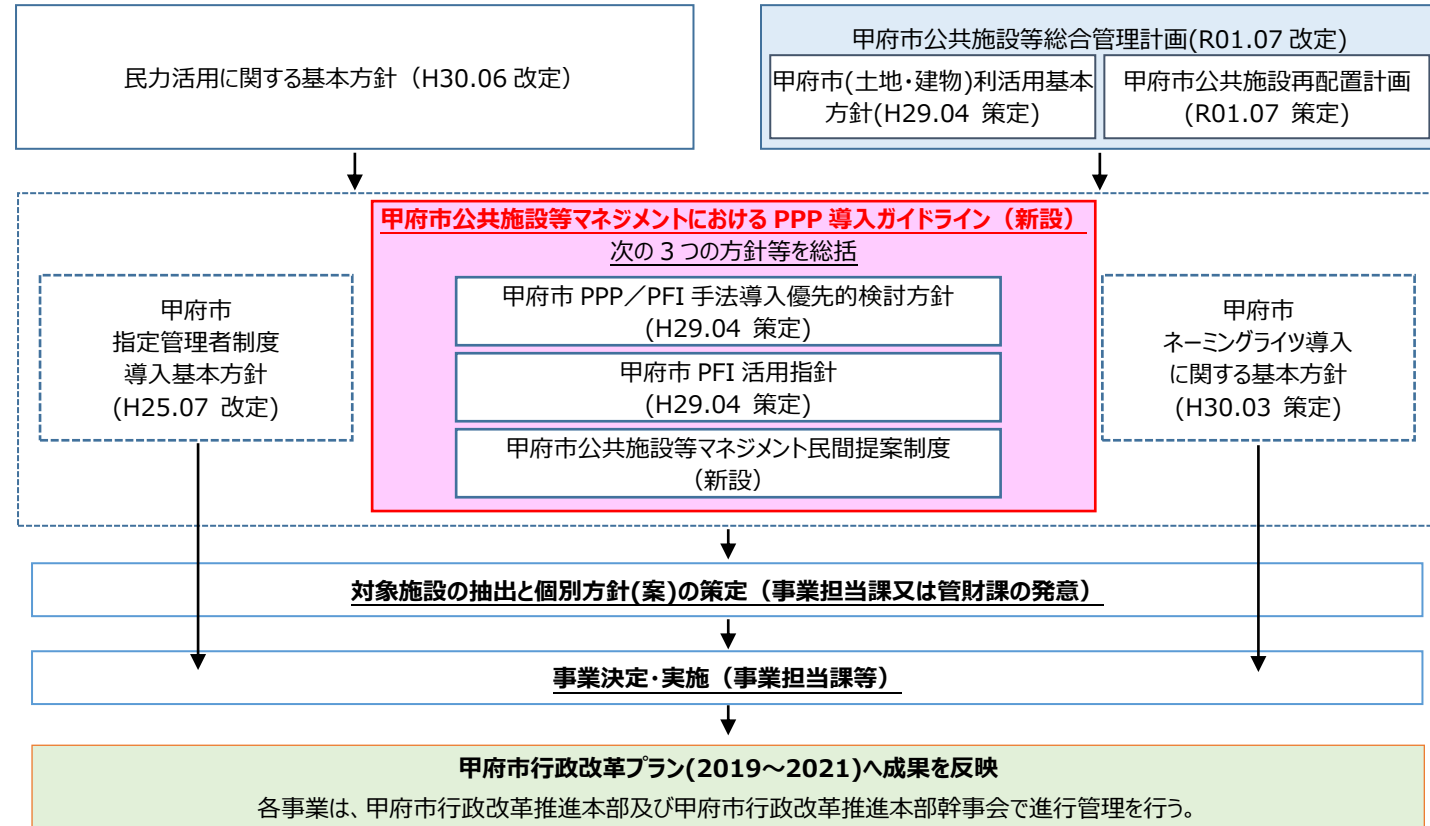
民力活用に関する基本方針（H30.06 改定）

甲府市公共施設等総合管理計画(R01.07 改定)

甲府市(土地・建物)利活用基本方針(H29.04 策定)

甲府市公共施設再配置計画(R01.07 策定)

甲府市公共施設等マネジメントにおける PPP 導入ガイドライン（新設）

次の 3 つの方針等を総括

甲府市 指定管理者制度 導入基本方針 (H25.07 改定)

甲府市 PPP／PFI 手法導入優先的検討方針 (H29.04 策定)

甲府市 PFI 活用指針 (H29.04 策定)

甲府市公共施設等マネジメント民間提案制度 （新設）

甲府市 ネーミングライツ導入に関する基本方針 (H30.03 策定)

対象施設の抽出と個別方針(案)の策定（事業担当課又は管財課の発意）

事業決定・実施（事業担当課等）

甲府市行政改革プラン(2019～2021)へ成果を反映

各事業は、甲府市行政改革推進本部及び甲府市行政改革推進本部幹事会で進行管理を行う。